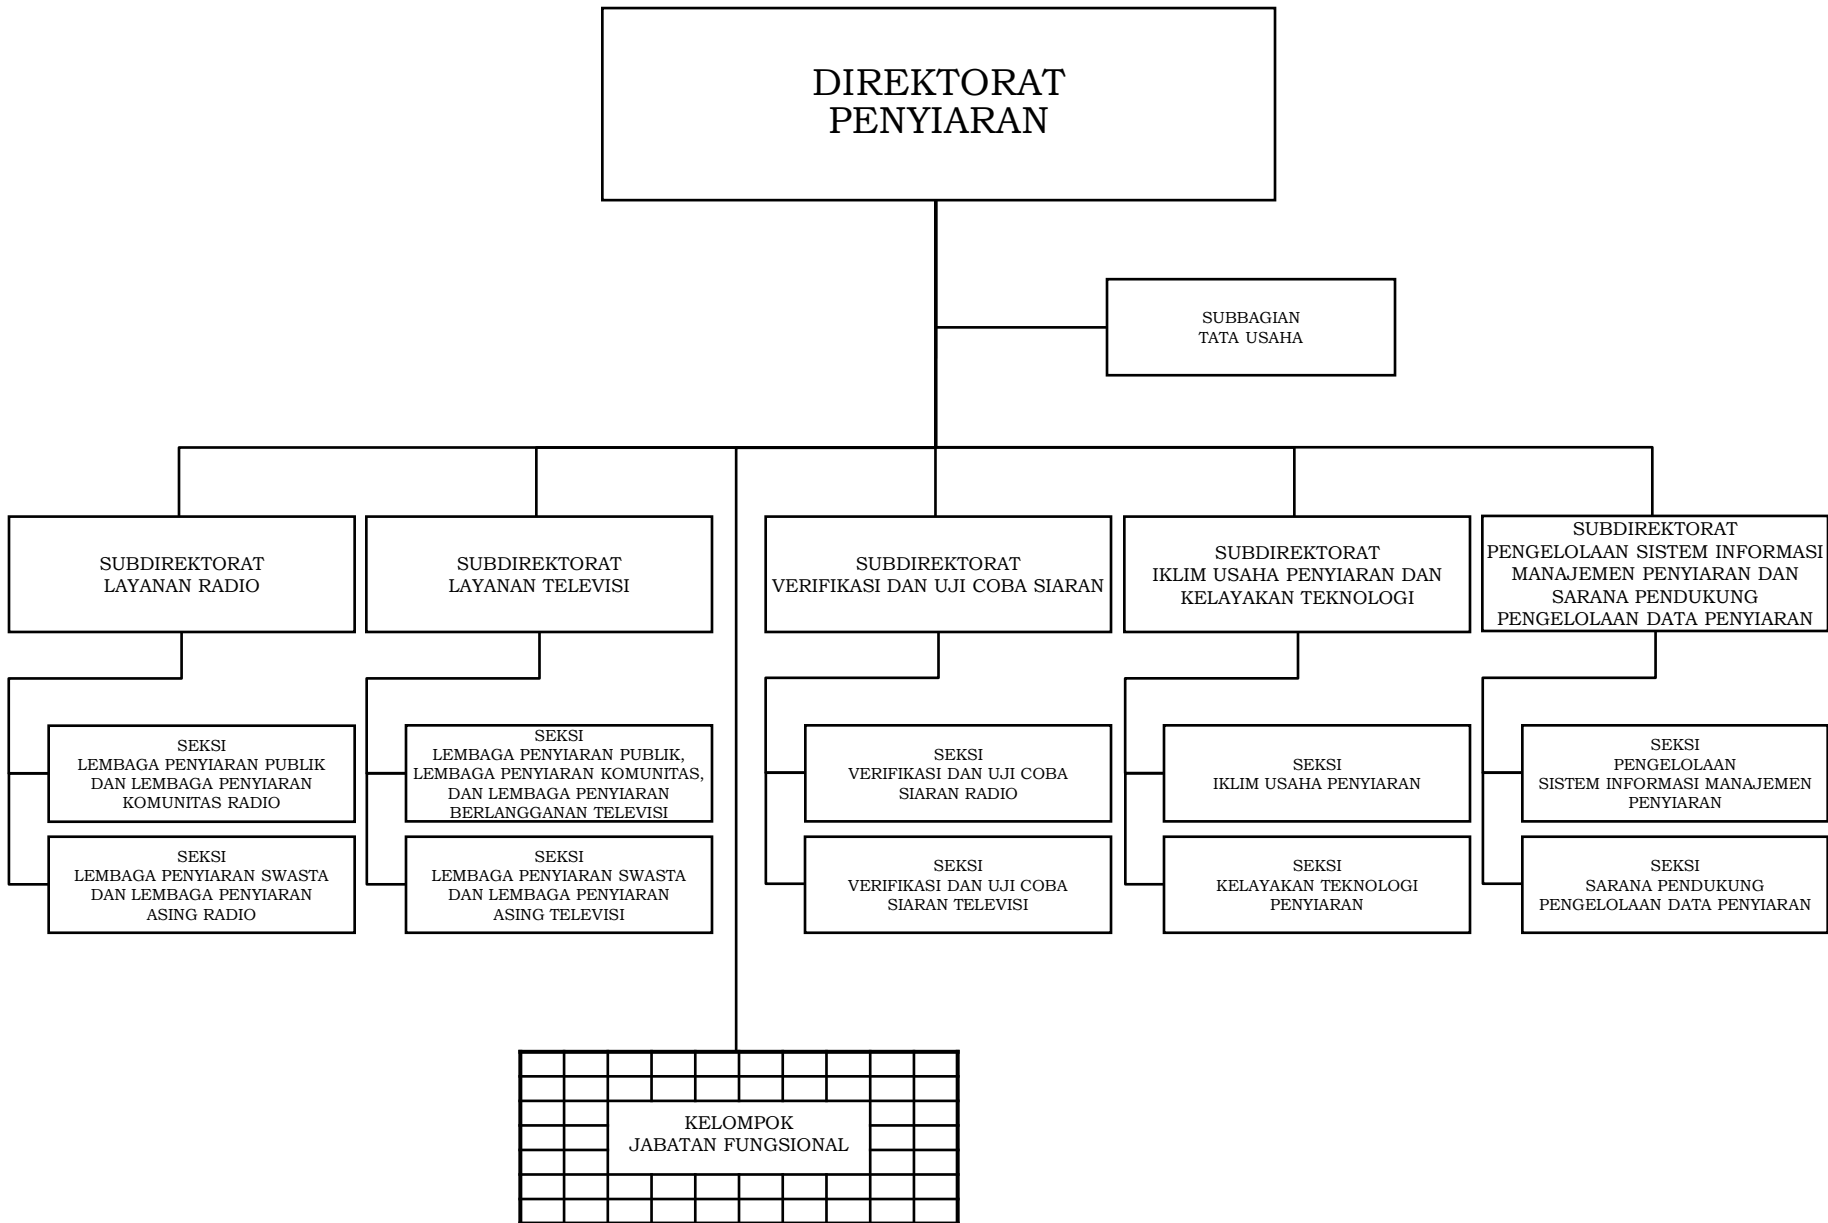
DIREKTORAT PENYIARAN

SUBBAGIAN TATA USAHA

SUBDIREKTORAT LAYANAN RADIO

SEKSI LEMBAGA PENYIARAN PUBLIK DAN LEMBAGA PENYIARAN KOMUNITAS RADIO

SEKSI LEMBAGA PENYIARAN SWASTA DAN LEMBAGA PENYIARAN ASING RADIO

SUBDIREKTORAT LAYANAN TELEVISI

SEKSI LEMBAGA PENYIARAN PUBLIK, LEMBAGA PENYIARAN KOMUNITAS, DAN LEMBAGA PENYIARAN BERLANGGANAN TELEVISI

SEKSI LEMBAGA PENYIARAN SWASTA DAN LEMBAGA PENYIARAN ASING TELEVISI

SUBDIREKTORAT VERIFIKASI DAN UJI COBA SIARAN

SEKSI VERIFIKASI DAN UJI COBA SIARAN RADIO

SEKSI VERIFIKASI DAN UJI COBA SIARAN TELEVISI

SUBDIREKTORAT IKLIM USAHA PENYIARAN DAN KELAYAKAN TEKNOLOGI

SEKSI IKLIM USAHA PENYIARAN

SEKSI KELAYAKAN TEKNOLOGI PENYIARAN

SUBDIREKTORAT PENGELOLAAN SISTEM INFORMASI MANAJEMEN PENYIARAN DAN SARANA PENDUKUNG PENGELOLAAN DATA PENYIARAN

SEKSI PENGELOLAAN SISTEM INFORMASI MANAJEMEN PENYIARAN

SEKSI SARANA PENDUKUNG PENGELOLAAN DATA PENYIARAN

KELOMPOK JABATAN FUNGSIONAL